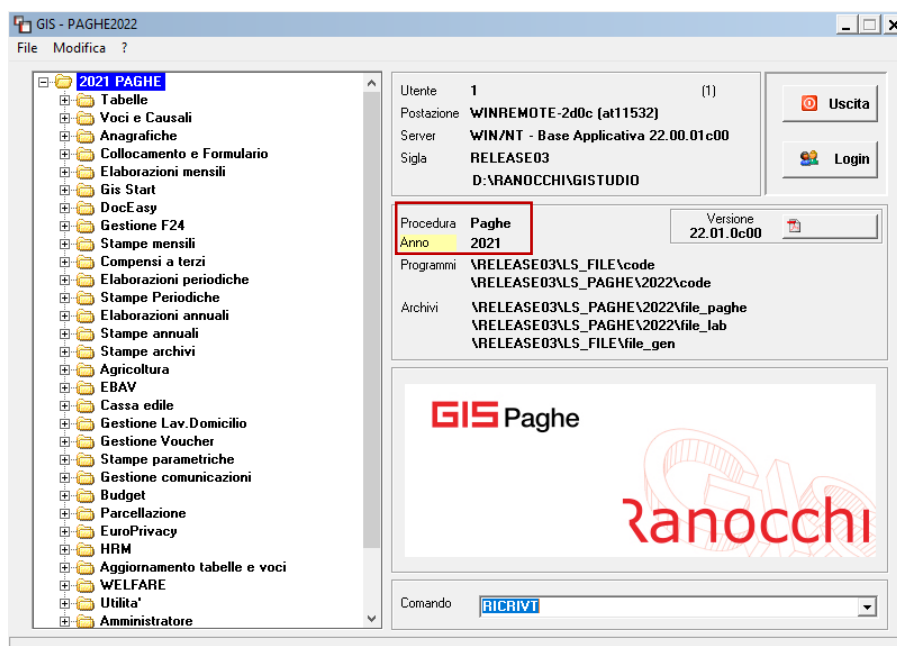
GIS - PAGHE2022

File Modifica ?

2021 PAGHE
Tabelle
Voci e Causali
Anagrafiche
Collocamento e Formulario
Elaborazioni mensili
Gis Start
DocEasy
Gestione F24
Stampe mensili
Compensi a terzi
Elaborazioni periodiche
Stampe Periodiche
Elaborazioni annuali
Stampe annuali
Stampe archivi
Agricoltura
EBAV
Cassa edile
Gestione Lav.Domicilio
Gestione Voucher
Stampe parametriche
Gestione comunicazioni
Budget
Parcellazione
EuroPrivacy
HRM
Aggiornamento tabelle e voci
WELFARE
Utilita'
Amministratore

Utente 1 (1)
Postazione WINREMOTE-2d0c (at11532)
Server WIN/NT - Base Applicativa 22.00.01c00
Sigla RELEASE03
D:\RANOCCHI\GISTUDIO

Uscita

Login

Procedura Paghe
Anno 2021

Versione
22.01.0c00

Programmi \RELEASE03\LS_FILE\code
\RELEASE03\LS_PAGHE\2022\code

Archivi \RELEASE03\LS_PAGHE\2022\file_paghe
\RELEASE03\LS_PAGHE\2022\file_lab
\RELEASE03\LS_FILE\file_gen

GIS Paghe

Ranocchi

Comando RICRIVT